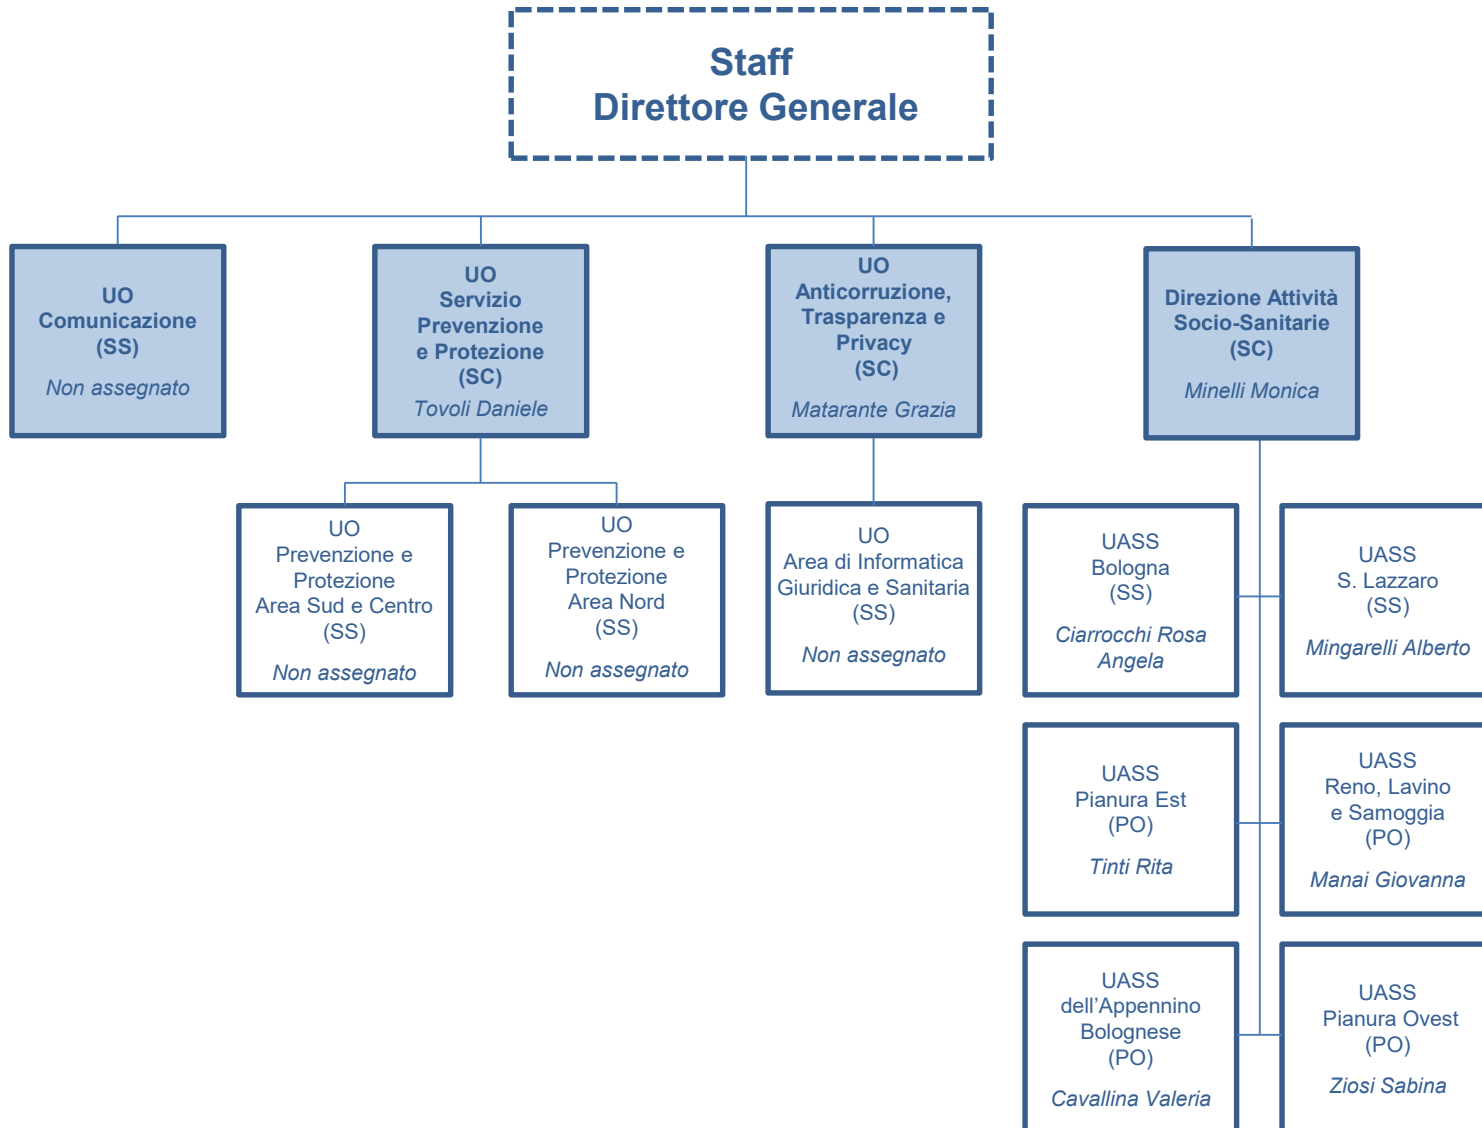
Staff
Direttore Generale

UO
Comunicazione
(SS)
Non assegnato

UO
Servizio
Prevenzione
e Protezione
(SC)
Tovoli Daniele

UO
Anticorruzione,
Trasparenza e
Privacy
(SC)
Matarante Grazia

Direzione Attività
Socio-Sanitarie
(SC)
Minelli Monica

UO
Prevenzione e
Protezione
Area Sud e Centro
(SS)
Non assegnato

UO
Prevenzione e
Protezione
Area Nord
(SS)
Non assegnato

UO
Area di Informatica
Giuridica e Sanitaria
(SS)
Non assegnato

UASS
Bologna
(SS)
Ciarrocchi Rosa
Angela

UASS
S. Lazzaro
(SS)
Mingarelli Alberto

UASS
Pianura Est
(PO)
Tinti Rita

UASS
Reno, Lavino
e Samoggia
(PO)
Manai Giovanna

UASS
dell'Appennino
Bolognese
(PO)
Cavallina Valeria

UASS
Pianura Ovest
(PO)
Ziosi Sabina